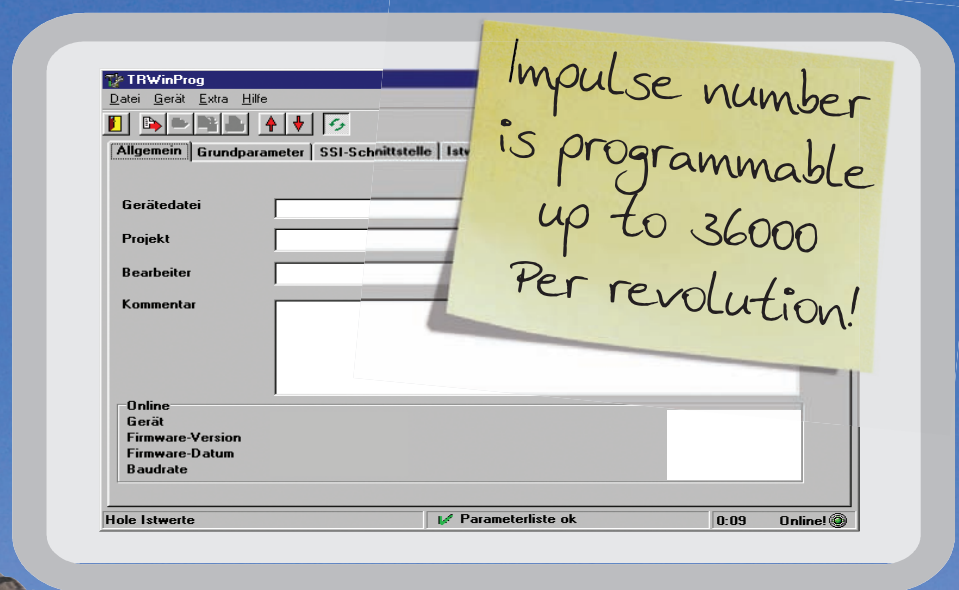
TRWinProg

Datei Gerät Extra Hilfe

Allgemein | Grundparameter | SSI-Schnittstelle | Istw

Gerätedatei

Projekt

Bearbeiter

Kommentar

Online
Gerät
Firmware-Version
Firmware-Datum
Baudrate

Hole Istwerte | Parameterliste ok | 0:09 | Online!

Impulse number is programmable up to 36000 Per revolution!